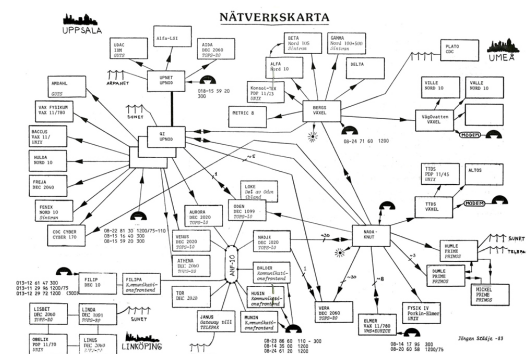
NÄTVERKSKARTA

UPPSALA

UMEÅ

LINKÖPING

UDAC
IBM

Alfa-LO1

SIDA
DEC 2060
TOPS-20

UPNET
UPMOD

018-15 59 20
300

BETA
Nord 500
Sintran

GAMMA
Nord 100
Sintran

ALFA
Nord 10

Konsol-HIK
PDP 11/23
UNIX

DELTA

PLATO
CDC

ÄRNAHL

ÅRPANET

SUNET

VAX FYSIKUM
VAX 11/780

BACIUS
VAX 11/

HULDA
NORD 10

FREJA
DEC 2040

FENIX
NORD 10
Sintran

CDC CYBER
CYBER 170

QZ
UPMOD

METRIC B

BERGS
VÄXEL

08-76 71 60 1200

VILLE
NORD 10

VALLE
NORD 10

Växjöfuttten
VÄXEL

MODEM

08-22 81 30 1200/75-110
08-15 16 40 300
08-15 59 20 300

LOKE
Vax av Odin
Ökand

ODIN
DEC 1099
TOPS-10

AURORA
DEC 2020
TOPS-20

GEKKS
DEC 2020
TOPS-20

ATHENA
DEC 2060
TOPS-20

TOR
DEC 2020

NADJA
DEC 2020
TOPS-20

TRIX
DEC 2020

BALDER
Kommunikationsfrontend

HUGIN
Kommunikationsfrontend

MUNIN
Kommunikationsfrontend

JANUS
Gateway till TELEPAK

ANF-10

NADA-KNUT

TTDS
PDP 11/45
UNIX

ALTOS

TTDS
VÄXEL

MODEM

HUMLE
PRIME
PRIMOS

SUNET

GUMLE
PRIME
PRIMOS

MICKEL
PRIME
PRIMOS

SUNET

VERA
DEC 2060
TOPS-20

ELMER
VAX 11/780
VMS+EUNICE

FYSIK IV
Perkin-Elmer
UNIX

08-14 17 95 300
08-20 60 58 1200/75

08-23 06 05 110 - 300
08-14 35 00 1200
08-24 61 20 1200

013-12 47 300
013-11 29 96 1200/75
013-29 72 1200

FILIP
DEC 10

FILIPA
Kommunikationsfrontend

LISBET
DEC 2060
TOPS-20

LINDA
DEC 2060
TOPS-20

OBELIX
DEC 2060
TOPS-20

LINUS
DEC 2060
TOPS-20

Jörgen Städje -83